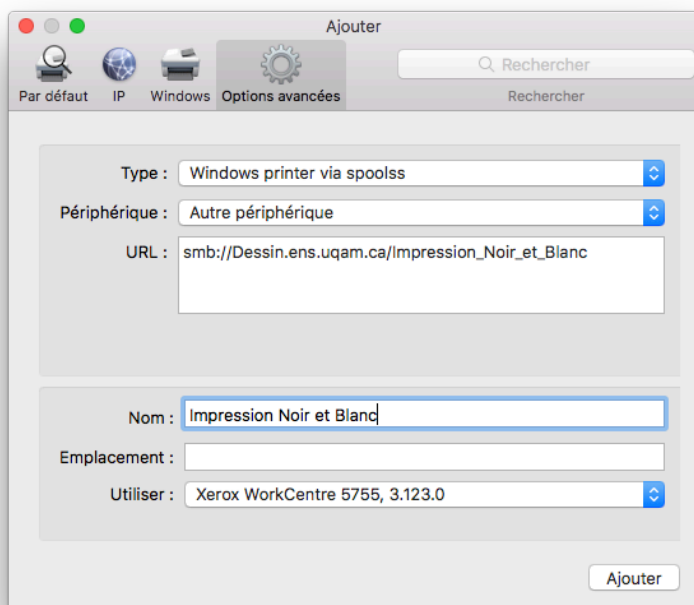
Ajouter

Par défaut IP Windows Options avancées

Rechercher

Rechercher

Type : Windows printer via spoolss

Périphérique : Autre périphérique

URL : smb://Dessin.ens.uqam.ca/Impression_Noir_et_Blanc

Nom : Impression Noir et Blanc

Emplacement :

Utiliser : Xerox WorkCentre 5755, 3.123.0

Ajouter